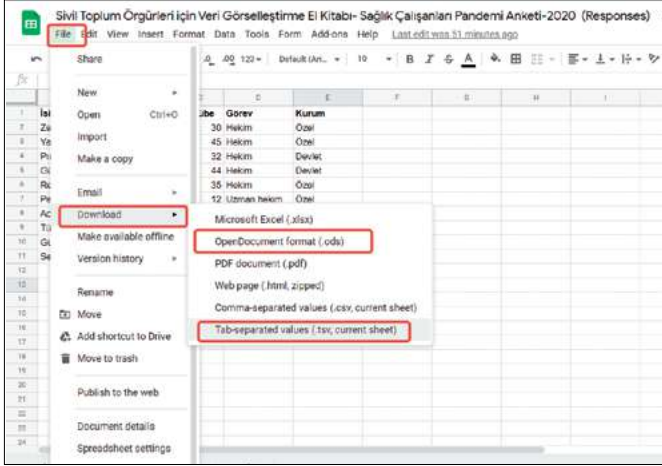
Sivil Toplum Örgürleri için Veri Görselleştirme El Kitabı- Sağlık Çalışanları Pandemi Anketi-2020 (Responses)

File Edit View Insert Format Data Tools Form Add-ons Help Last edit was 51 minutes ago

.0 .00 123 Default (Ari... 10 B I S A

Share

New
Open Ctrl+O
Import
Make a copy

Email
Download
Make available offline
Version history

Rename
Move
Add shortcut to Drive
Move to trash

Publish to the web

Document details
Spreadsheet settings

| | | D | E | F | G | H | I |
|---|---|---|---|---|---|---|---|
| İsi | übe | Görev | Kurum | | | | |
| Za | 30 | Hekim | Özel | | | | |
| Ya | 45 | Hekim | Özel | | | | |
| Pı | 32 | Hekim | Devlet | | | | |
| Gi | 44 | Hekim | Devlet | | | | |
| Ru | 35 | Hekim | Özel | | | | |
| Pr | 12 | Uzman hekim | Özel | | | | |
| Ac | | | | | | | |
| Ta | | | | | | | |
| Gu | | | | | | | |
| Se | | | | | | | |

Microsoft Excel (.xlsx)
OpenDocument format (.ods)
PDF document (.pdf)
Web page (.html, zipped)
Comma-separated values (.csv, current sheet)
Tab-separated values (.tsv, current sheet)